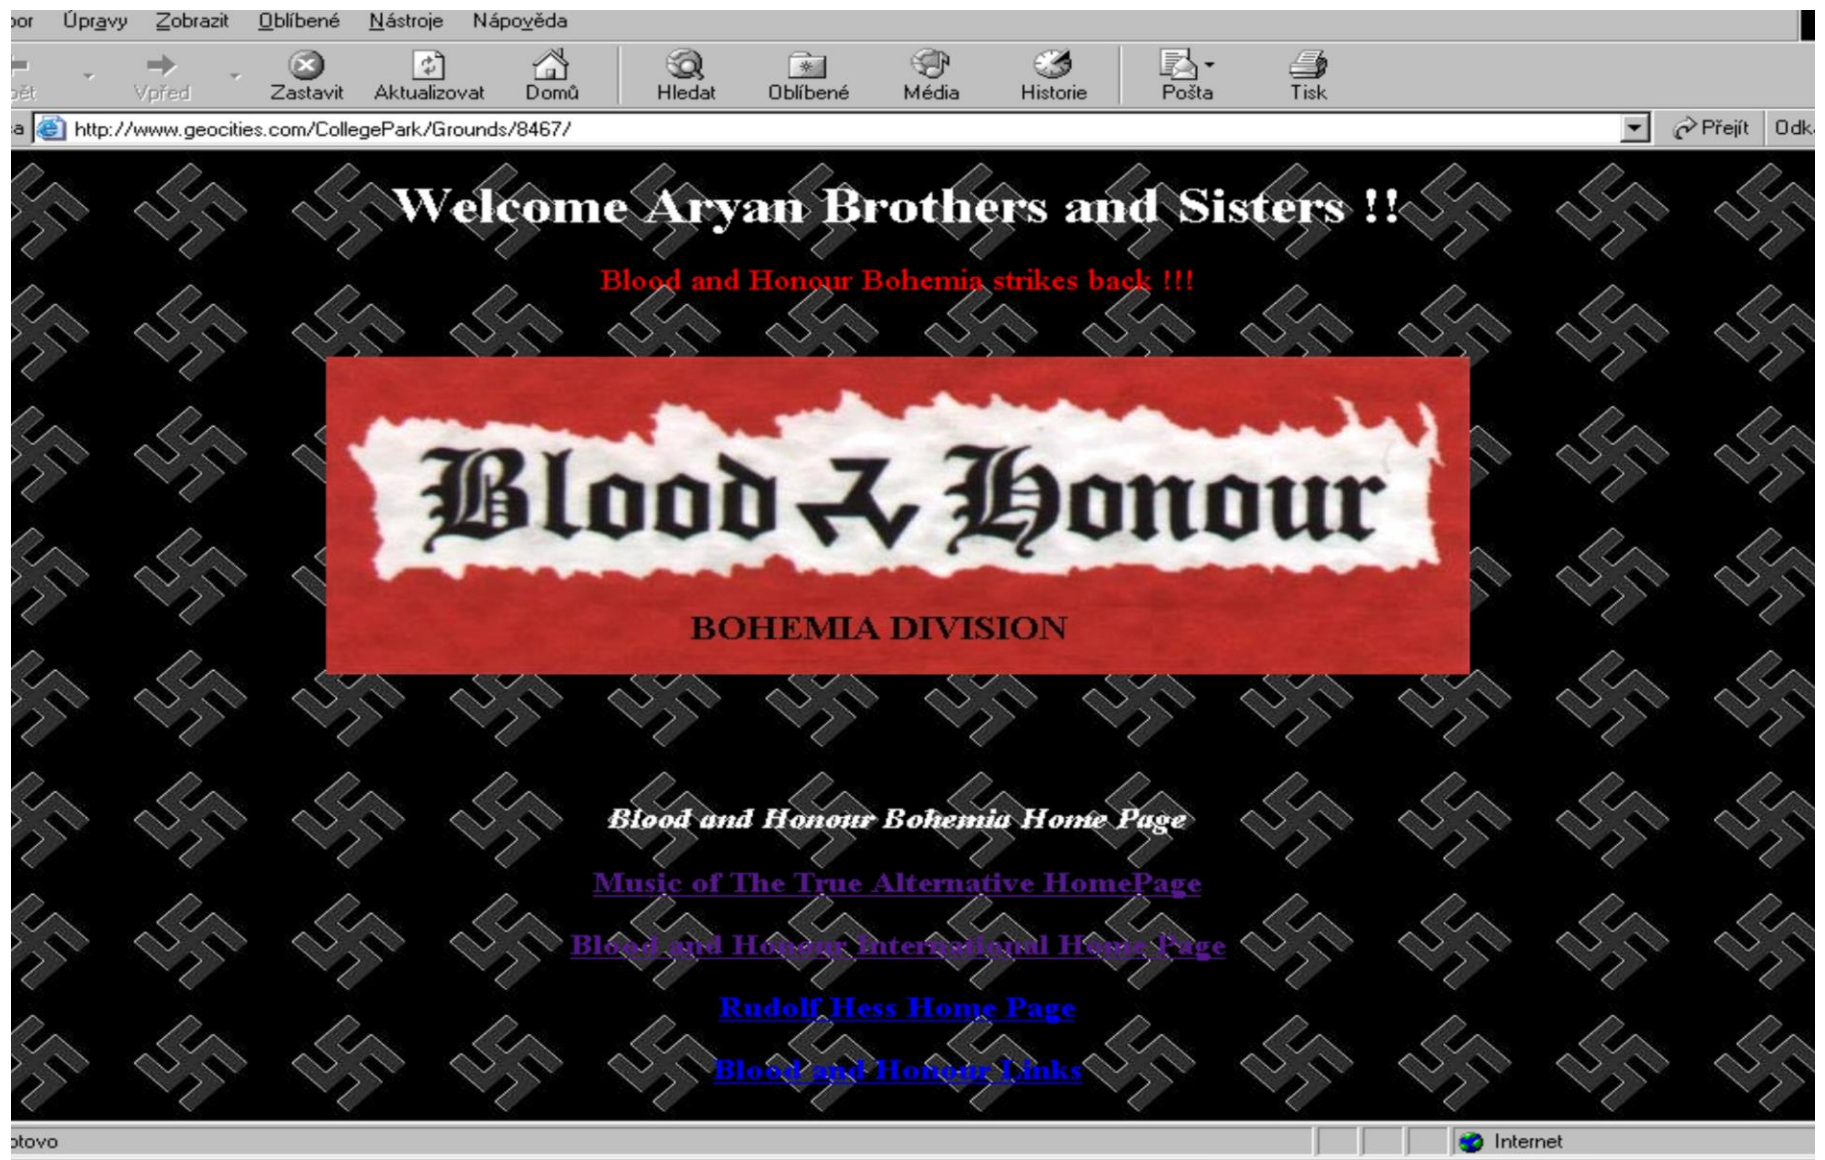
bor Úpravy Zobrazit Oblíbené Nástroje Nápověda

pět Vpřed Zastavit Aktualizovat Domů Hledat Oblíbené Média Historie Pošta Tisk

a http://www.geocities.com/CollegePark/Grounds/8467/ Přejít Odk

Welcome Aryan Brothers and Sisters !!

Blood and Honour Bohemia strikes back !!!

Blood & Honour

BOHEMIA DIVISION

Blood and Honour Bohemia Home Page

Music of The True Alternative HomePage

Blood and Honour International Home Page

Rudolf Hess Home Page

Blood and Honour Links

otovo Internet